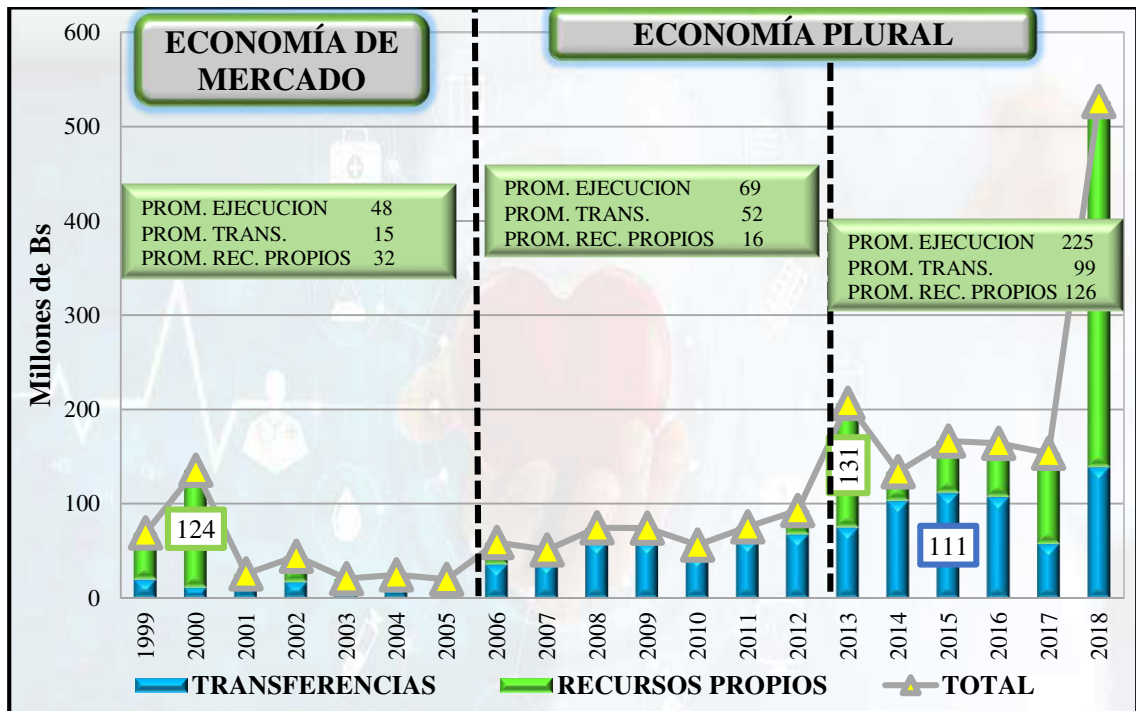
ECONOMÍA DE MERCADO

ECONOMÍA PLURAL

Millones de Bs

600
500
400
300
200
100
0

PROM. EJECUCION 48
PROM. TRANS. 15
PROM. REC. PROPIOS 32

PROM. EJECUCION 69
PROM. TRANS. 52
PROM. REC. PROPIOS 16

PROM. EJECUCION 225
PROM. TRANS. 99
PROM. REC. PROPIOS 126

124

131

111

1999 2000 2001 2002 2003 2004 2005 2006 2007 2008 2009 2010 2011 2012 2013 2014 2015 2016 2017 2018

TRANSFERENCIAS RECURSOS PROPIOS TOTAL